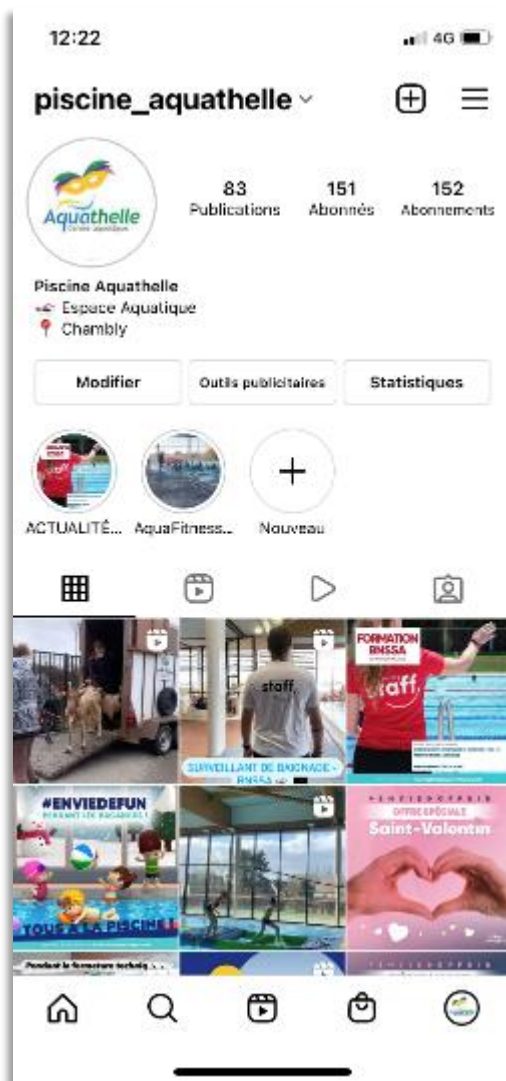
12:22

4G

piscine_aquathelle

Aquathelle

83 Publications

151 Abonnés

152 Abonnements

Piscine Aquathelle
Espace Aquatique
Chambly

Modifier

Outils publicitaires

Statistiques

ACTUALITÉ...

AquaFitness...

Nouveau

staff

SURVEILLANT DE BAIGNADE - BNSSA

FORMATION BNSSA

staff

#ENVIEDEFUN

TOUS À LA PISCINE !

OFFRE SPÉCIALE Saint-Valentin

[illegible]